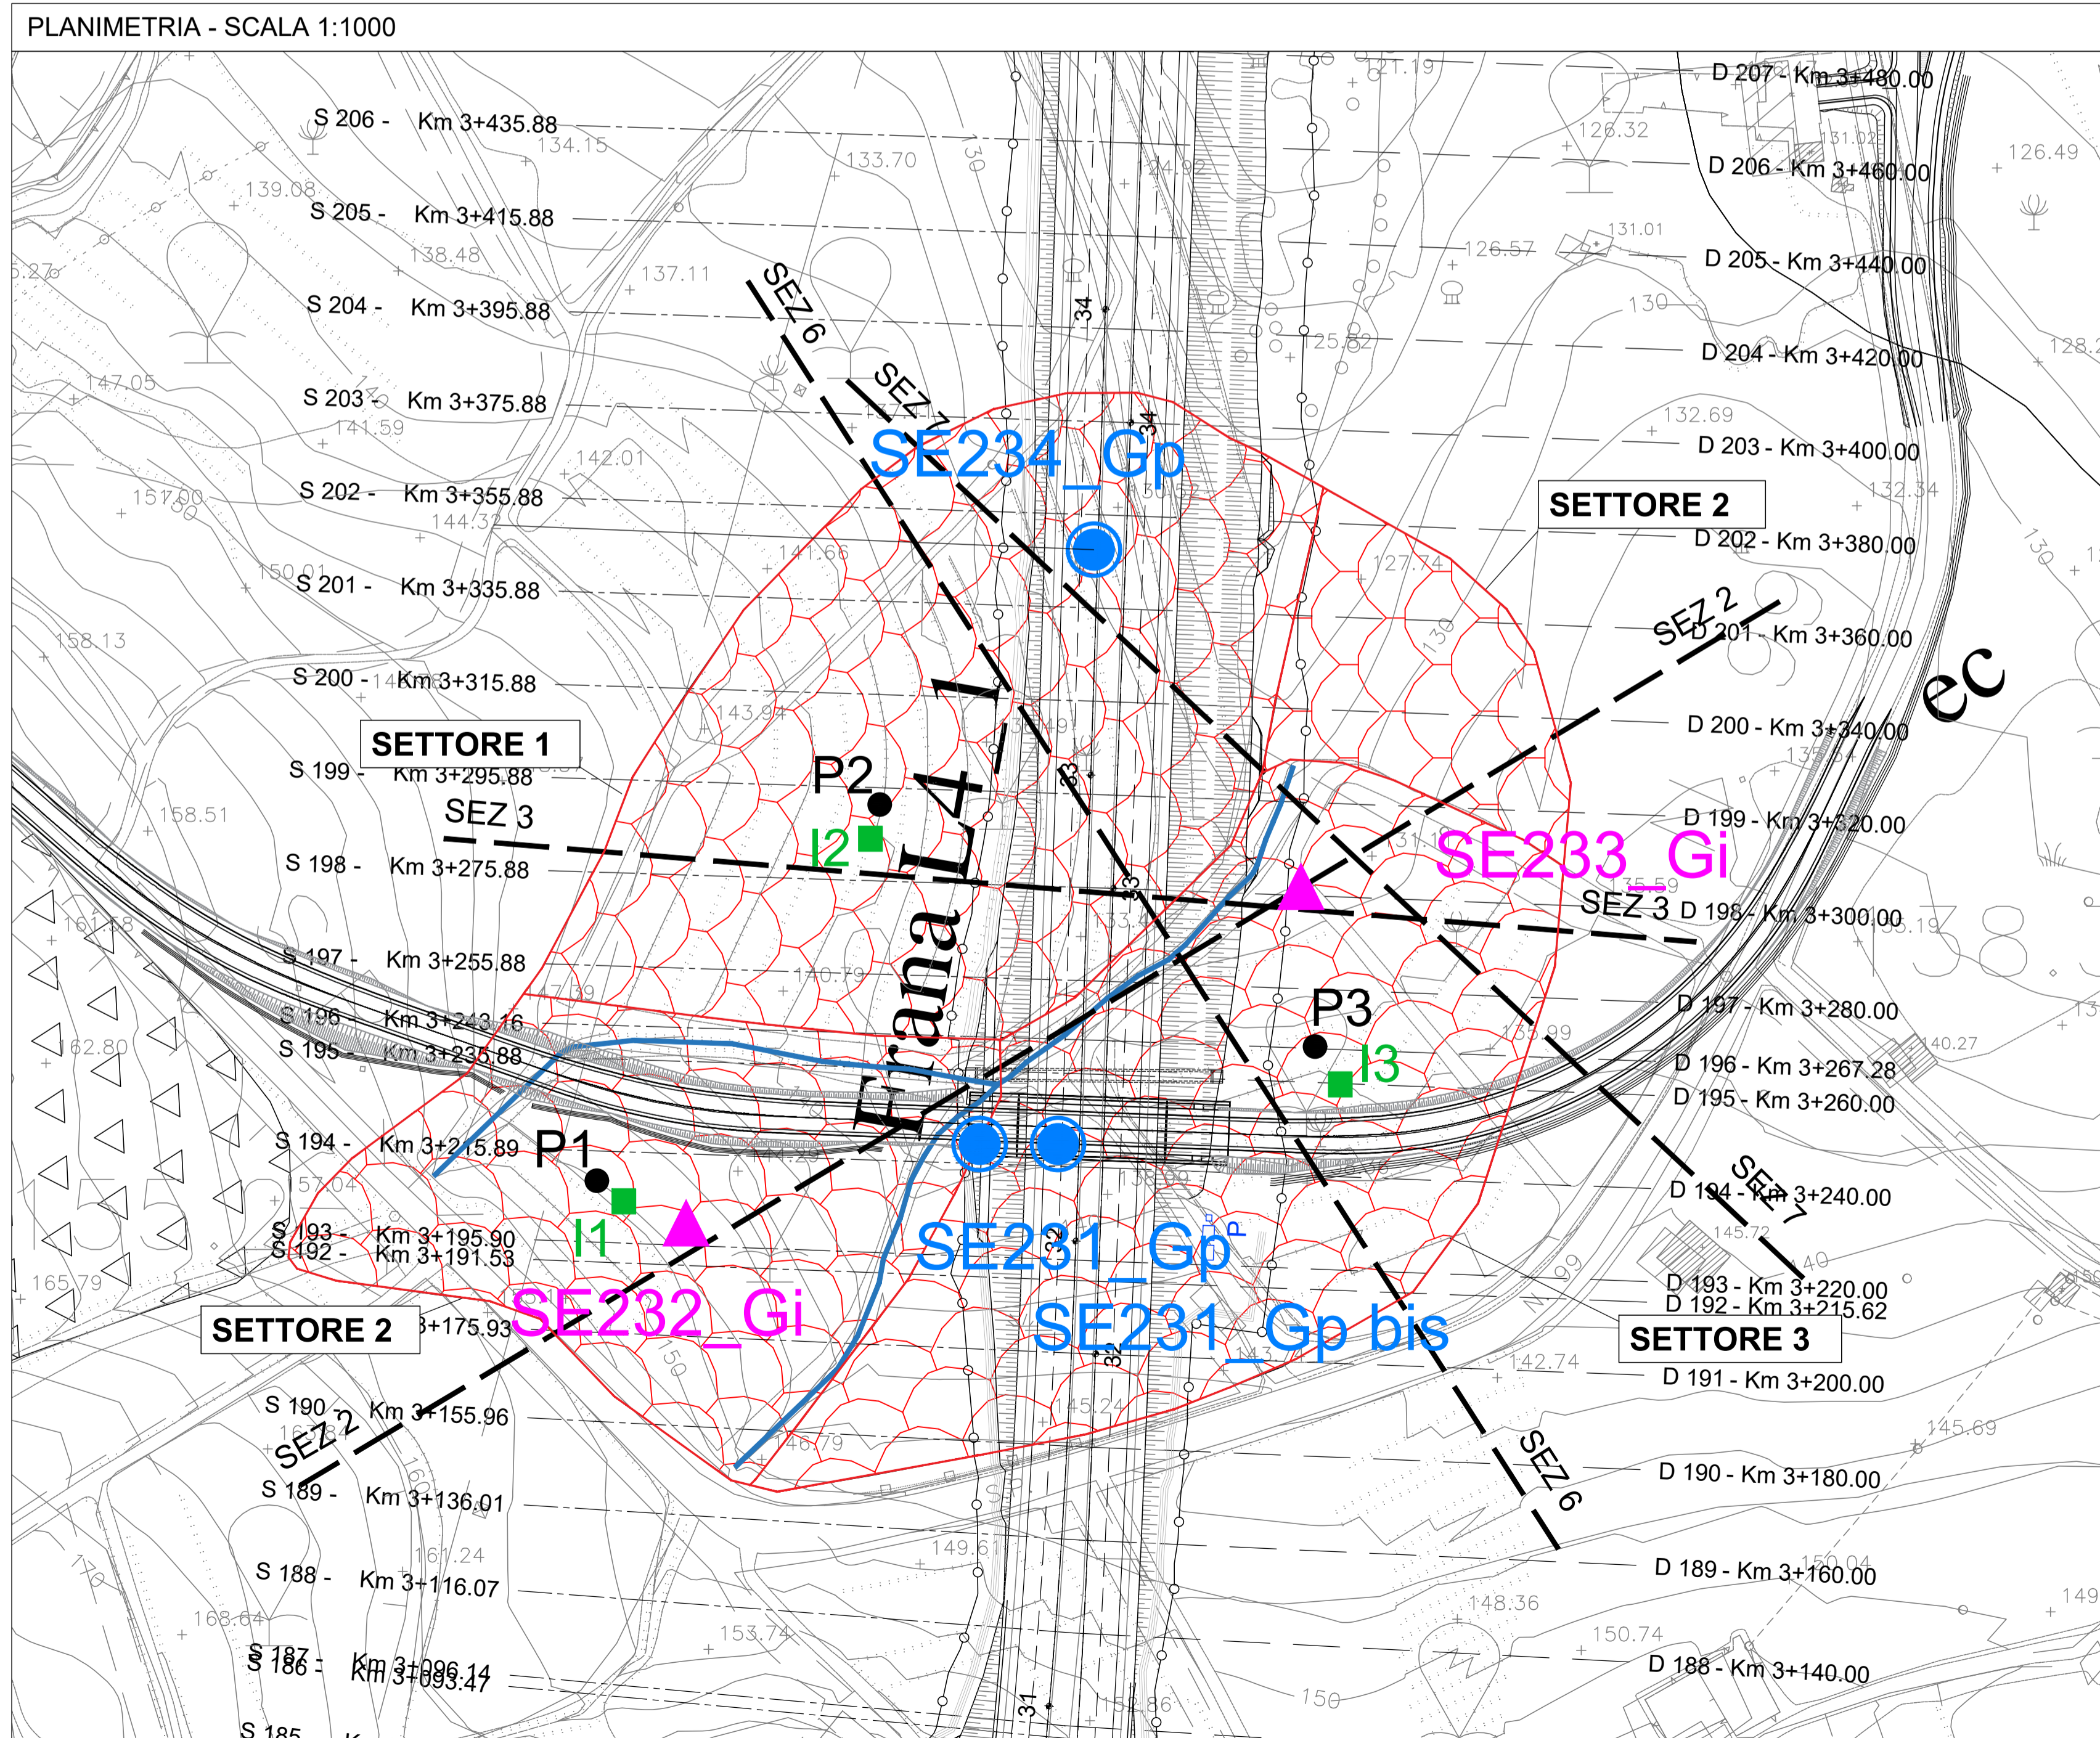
PLANIMETRIA - SCALA 1:1000

S 206 - Km 3+435.88
S 205 - Km 3+415.88
S 204 - Km 3+395.88
S 203 - Km 3+375.88
S 202 - Km 3+355.88
S 201 - Km 3+335.88
S 200 - Km 3+315.88
S 199 - Km 3+295.88
S 198 - Km 3+275.88
S 197 - Km 3+255.88
S 196 - Km 3+243.16
S 195 - Km 3+235.88
S 194 - Km 3+215.89
S 193 - Km 3+195.90
S 192 - Km 3+191.53
Km 3+175.93
S 190 - Km 3+155.96
S 189 - Km 3+136.01
S 188 - Km 3+116.07
S 187 - Km 3+096.14
S 186 - Km 3+093.47
S 185

D 207 - Km 3+480.00
D 206 - Km 3+460.00
D 205 - Km 3+440.00
D 204 - Km 3+420.00
D 203 - Km 3+400.00
D 202 - Km 3+380.00
D 201 - Km 3+360.00
D 200 - Km 3+340.00
D 199 - Km 3+320.00
D 198 - Km 3+300.00
D 197 - Km 3+280.00
D 196 - Km 3+267.28
D 195 - Km 3+260.00
D 194 - Km 3+240.00
D 193 - Km 3+220.00
D 192 - Km 3+215.62
D 191 - Km 3+200.00
D 190 - Km 3+180.00
D 189 - Km 3+160.00
D 188 - Km 3+140.00

SETTORE 1
SETTORE 2
SETTORE 2
SETTORE 3

SEZ 6
SEZ 7
SEZ 2
SEZ 3
SEZ 3
SEZ 7
SEZ 2
SEZ 6

SE234_Gp
SE233_Gi
SE232_Gi
SE231_Gp
SE231_Gp bis

P1
P2
P3
I1
I2
I3

Frana L4 1
ec

134.15
133.70
139.08
138.48
137.11
147.05
141.59
142.01
151.00
144.32
141.66
150.01
158.13
143.94
158.51
161.58
162.80
165.79
157.04
140.79
126.32
131.02
126.49
126.57
131.01
130
125.82
128.2
132.69
132.34
127.74
130
135.99
140.27
145.72
142.74
145.24
146.79
145.69
149.61
161.24
168.64
153.74
148.36
150.74
150.04
149
150
34
33
32
31